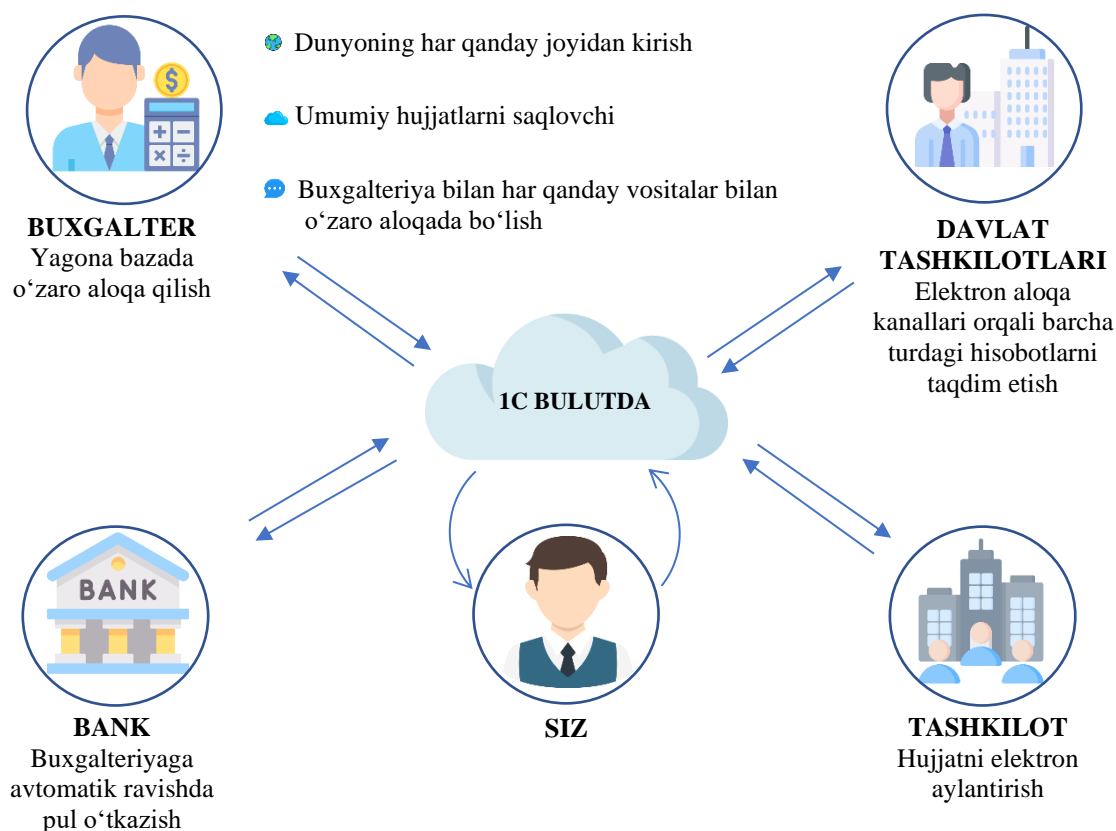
Dunyoning har qanday joyidan kirish

Umumiy hujjatlarni saqlovchi

Buxgalteriya bilan har qanday vositalar bilan o‘zaro aloqada bo‘lish

BUXGALTER
Yagona bazada o‘zaro aloqa qilish

DAVLAT TASHKILOTLARI
Elektron aloqa kanallari orqali barcha turdagi hisobotlarni taqdim etish

1C BULUTDA

BANK

BANK
Buxgalteriyaga avtomatik ravishda pul o‘tkazish

SIZ

TASHKILOT
Hujjatni elektron aylantirish